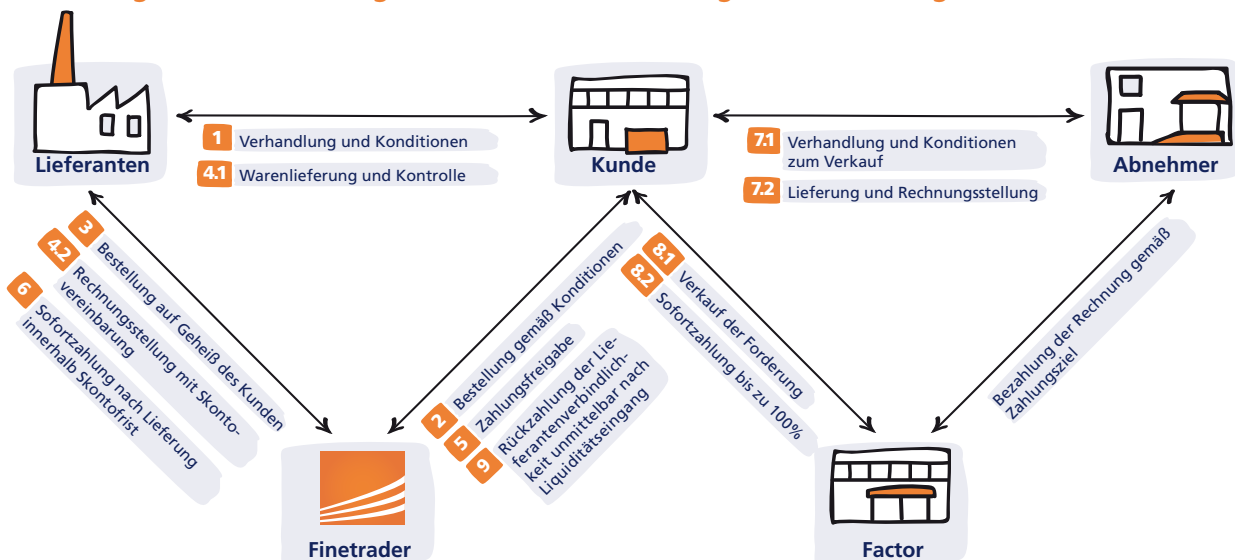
Lieferanten

1 Verhandlung und Konditionen

4.1 Warenlieferung und Kontrolle

Kunde

7.1 Verhandlung und Konditionen zum Verkauf

7.2 Lieferung und Rechnungsstellung

Abnehmer

3 Bestellung auf Geheiß des Kunden

4.2 Rechnungsstellung mit Skontovereinbarung

6 Sofortzahlung nach Lieferung innerhalb Skontofrist

2 Bestellung gemäß Konditionen

5 Zahlungsfreigabe

9 Rückzahlung der Lieferantenverbindlichkeit unmittelbar nach Liquiditätseingang

8.1 Verkauf der Forderung

8.2 Sofortzahlung bis zu 100%

Bezahlung der Rechnung gemäß Zahlungsziel

Finetrader

Factor